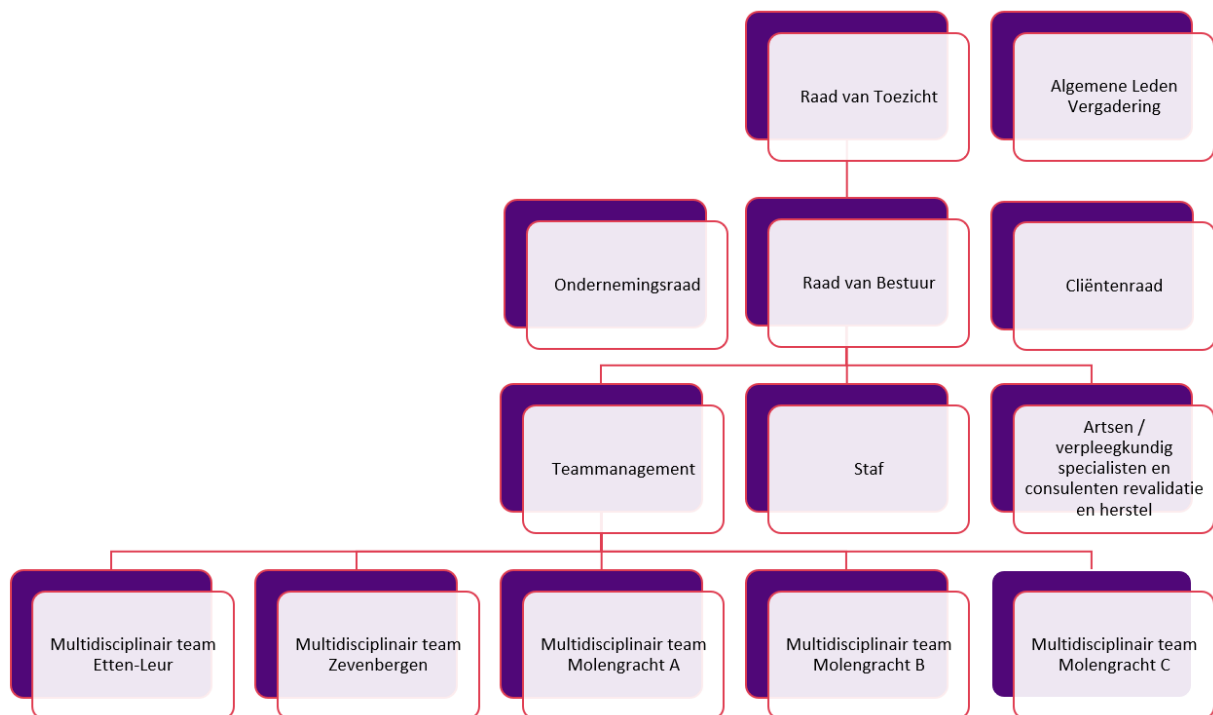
Raad van Toezicht

Algemene Leden Vergadering

Ondernemingsraad

Raad van Bestuur

Cliëntenraad

Teammanagement

Staf

Artsen / verpleegkundig specialisten en consulenten revalidatie en herstel

Multidisciplinair team Etten-Leur

Multidisciplinair team Zevenbergen

Multidisciplinair team Molengracht A

Multidisciplinair team Molengracht B

Multidisciplinair team Molengracht C